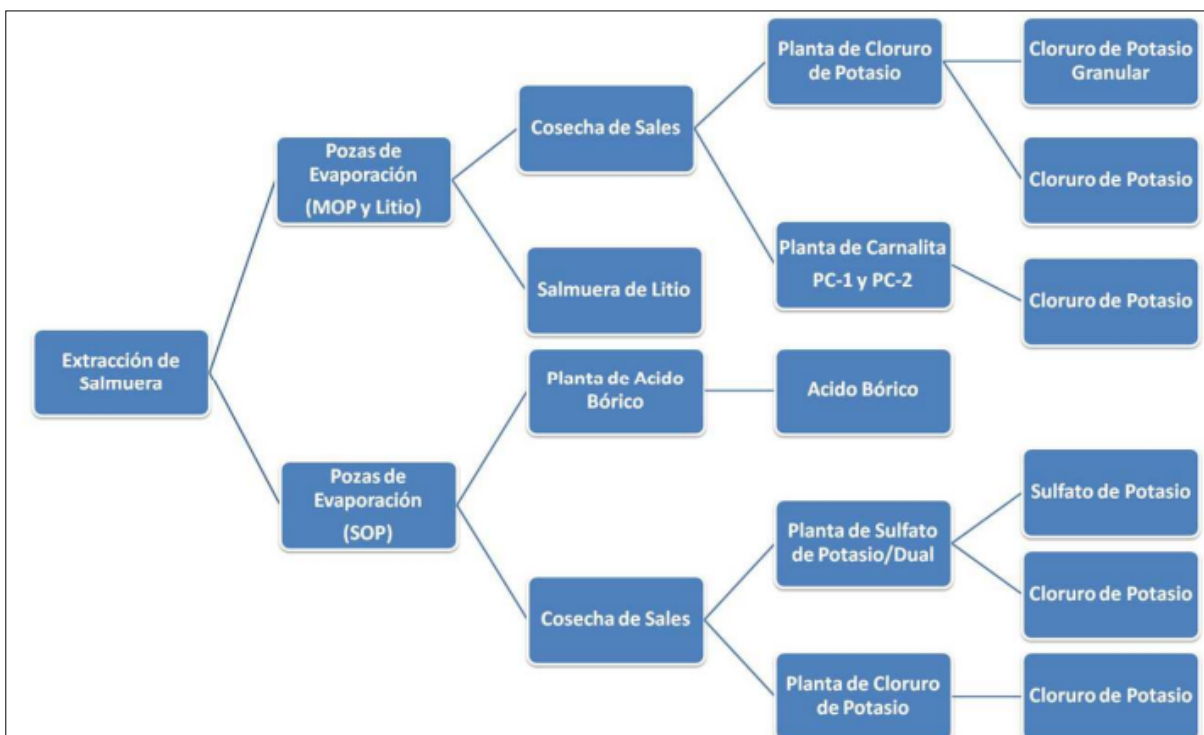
Extracción de Salmuera

Pozas de Evaporación (MOP y Litio)

Cosecha de Sales

Planta de Cloruro de Potasio

Cloruro de Potasio Granular

Cloruro de Potasio

Planta de Carnalita PC-1 y PC-2

Cloruro de Potasio

Salmuera de Litio

Pozas de Evaporación (SOP)

Planta de Acido Bórico

Acido Bórico

Cosecha de Sales

Planta de Sulfato de Potasio/Dual

Sulfato de Potasio

Cloruro de Potasio

Planta de Cloruro de Potasio

Cloruro de Potasio